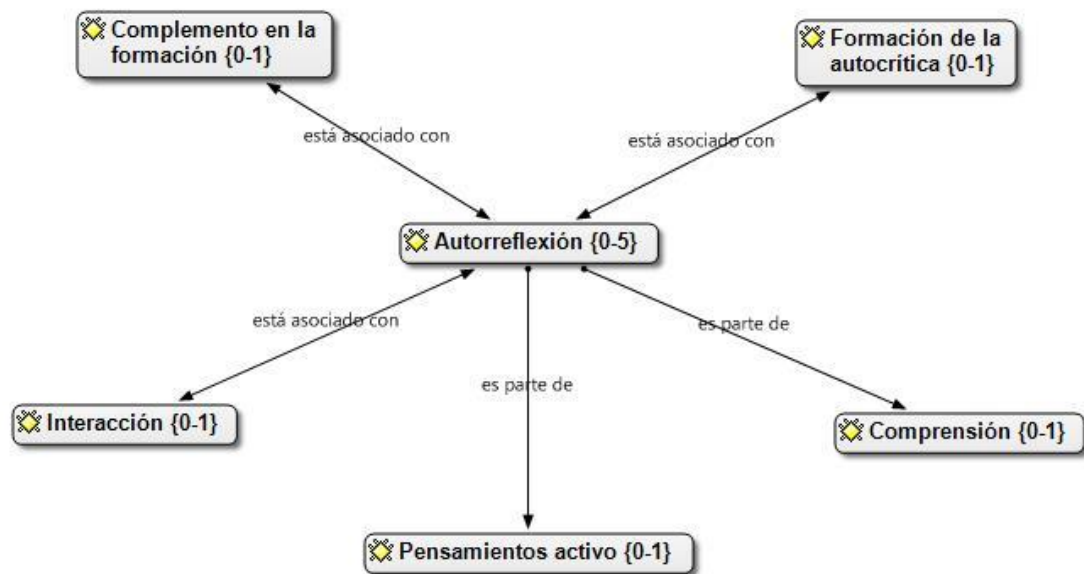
Complemento en la formación {0-1}

Formación de la autocritica {0-1}

está asociado con

está asociado con

Autorreflexión {0-5}

está asociado con

es parte de

es parte de

Interacción {0-1}

Comprensión {0-1}

Pensamientos activo {0-1}